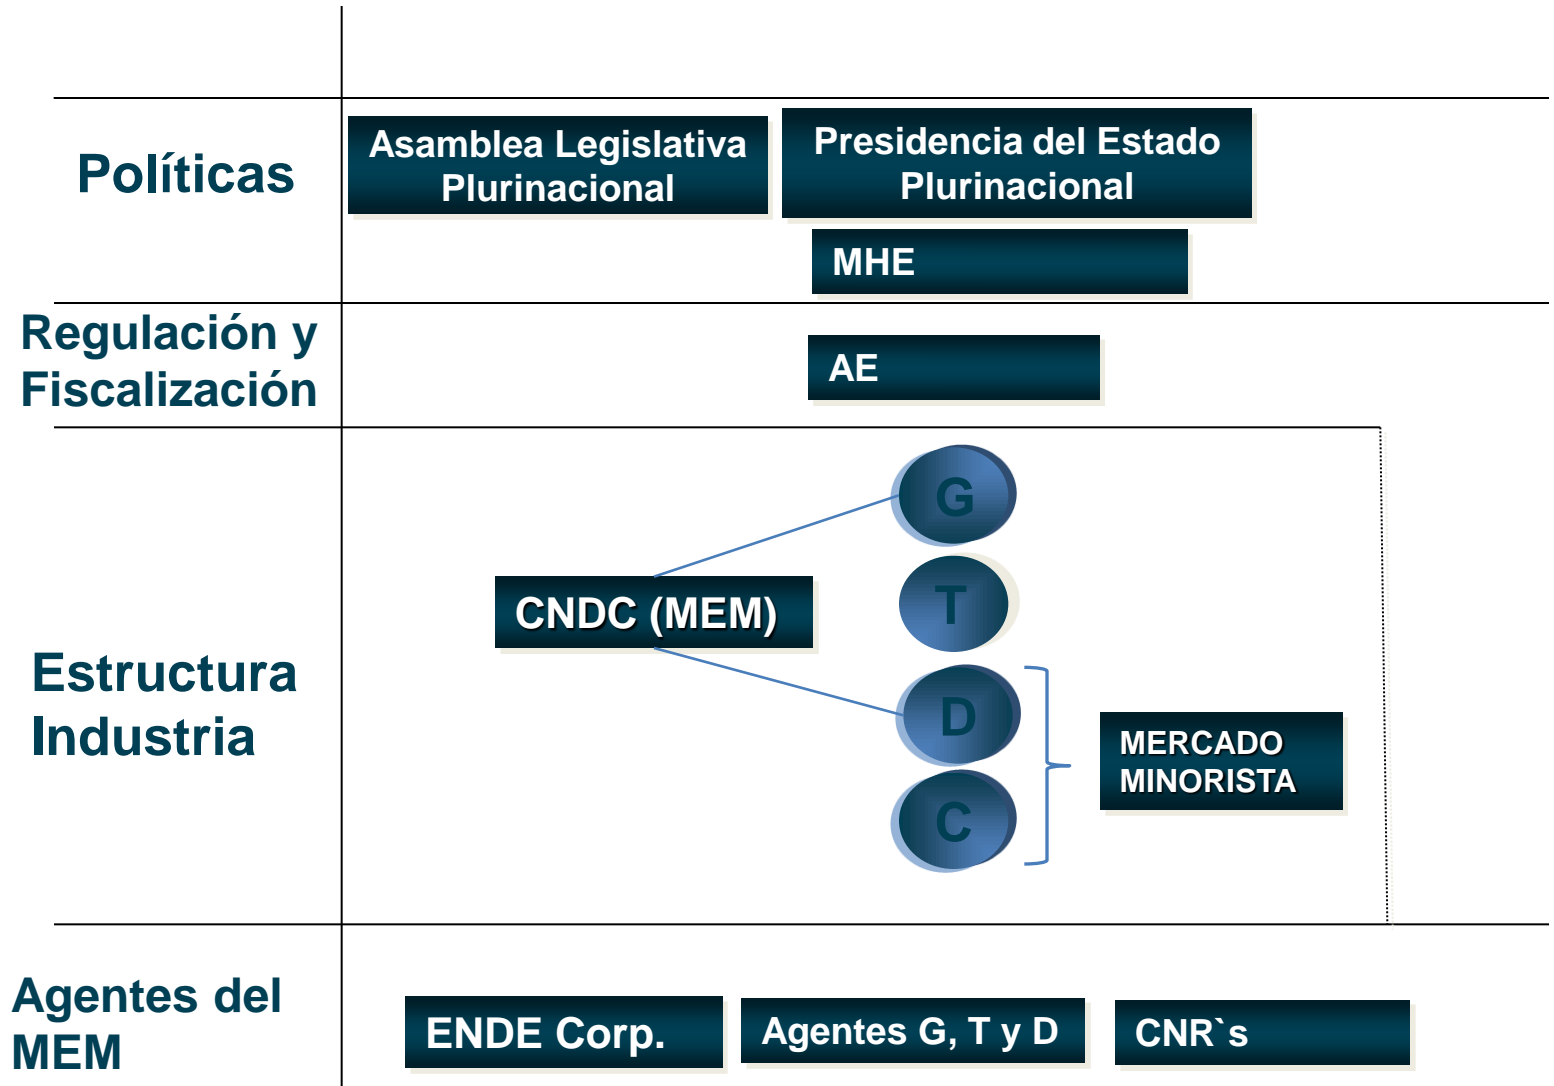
Políticas

Asamblea Legislativa Plurinacional

Presidencia del Estado Plurinacional

MHE

Regulación y Fiscalización

AE

Estructura Industria

G

T

D

C

CNDC (MEM)

MERCADO MINORISTA

Agentes del MEM

ENDE Corp.

Agentes G, T y D

CNR`s